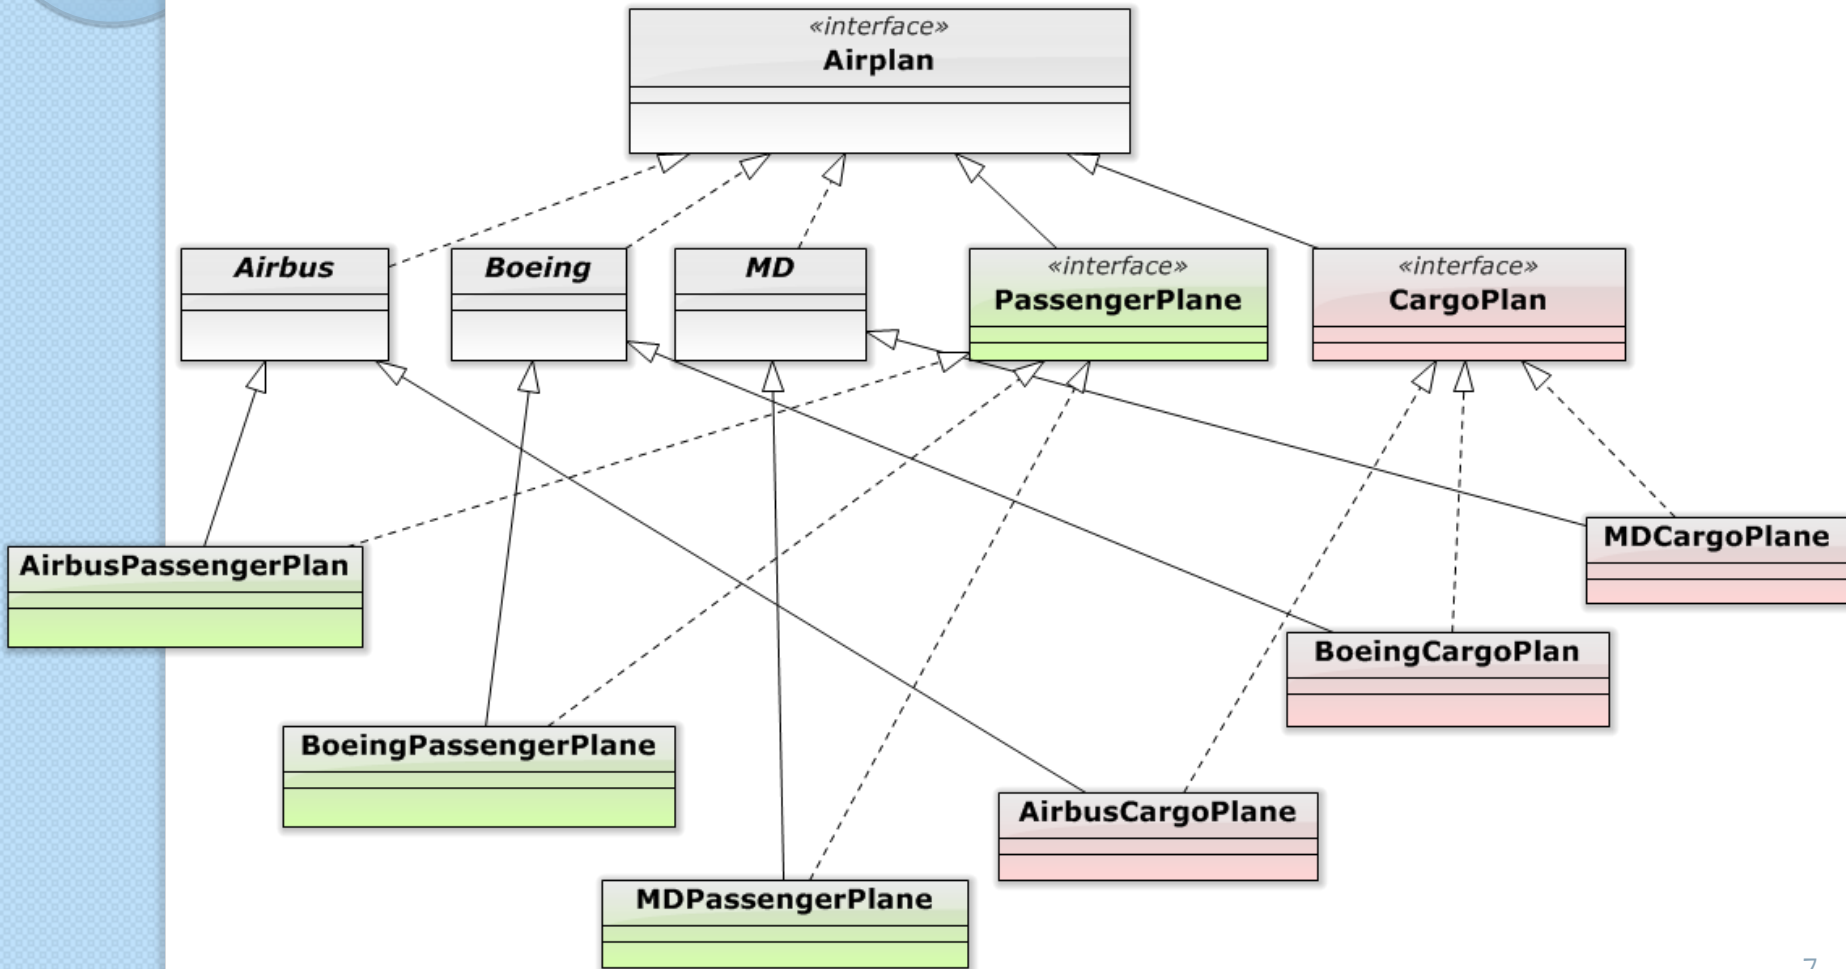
«interface»
Airplan

Airbus

Boeing

MD

«interface»
PassengerPlane

«interface»
CargoPlan

AirbusPassengerPlan

MDCargoPlane

BoeingCargoPlan

BoeingPassengerPlane

AirbusCargoPlane

MDPassengerPlane

7